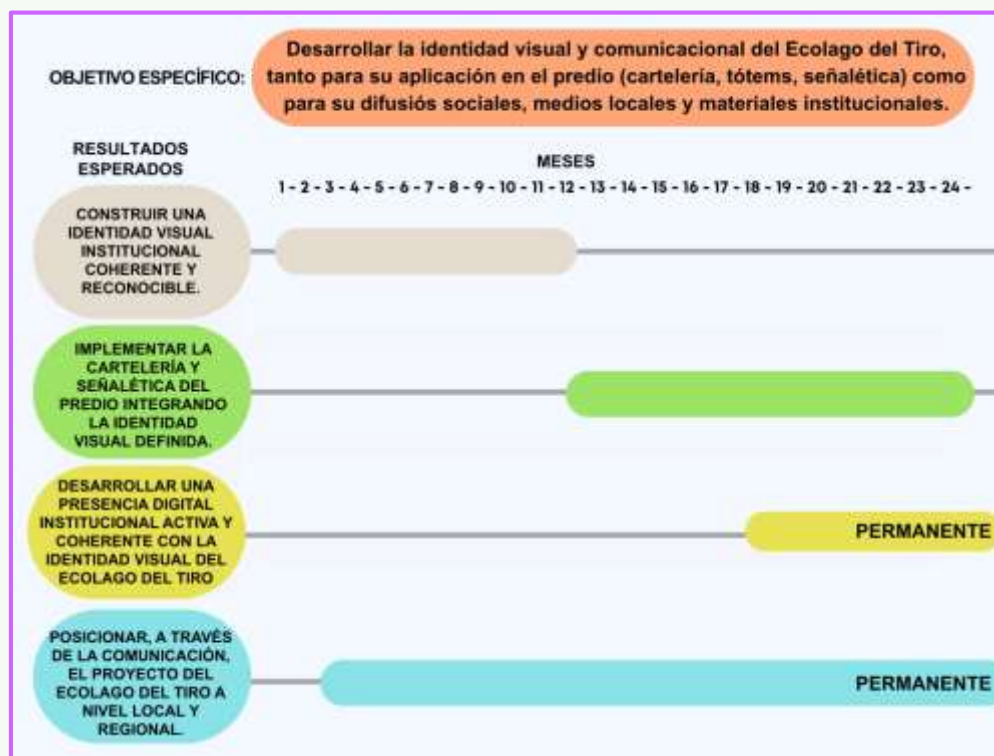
OBJETIVO ESPECÍFICO:

Desarrollar la identidad visual y comunicacional del Ecolago del Tiro, tanto para su aplicación en el predio (cartelería, tótems, señalética) como para su difusiós sociales, medios locales y materiales institucionales.

RESULTADOS ESPERADOS

MESES

1 - 2 - 3 - 4 - 5 - 6 - 7 - 8 - 9 - 10 - 11 - 12 - 13 - 14 - 15 - 16 - 17 - 18 - 19 - 20 - 21 - 22 - 23 - 24 -

CONSTRUIR UNA IDENTIDAD VISUAL INSTITUCIONAL COHERENTE Y RECONOCIBLE.

IMPLEMENTAR LA CARTELERÍA Y SEÑALÉTICA DEL PREDIO INTEGRANDO LA IDENTIDAD VISUAL DEFINIDA.

DESARROLLAR UNA PRESENCIA DIGITAL INSTITUCIONAL ACTIVA Y COHERENTE CON LA IDENTIDAD VISUAL DEL ECOLAGO DEL TIRO

PERMANENTE

POSICIONAR, A TRAVÉS DE LA COMUNICACIÓN, EL PROYECTO DEL ECOLAGO DEL TIRO A NIVEL LOCAL Y REGIONAL.

PERMANENTE